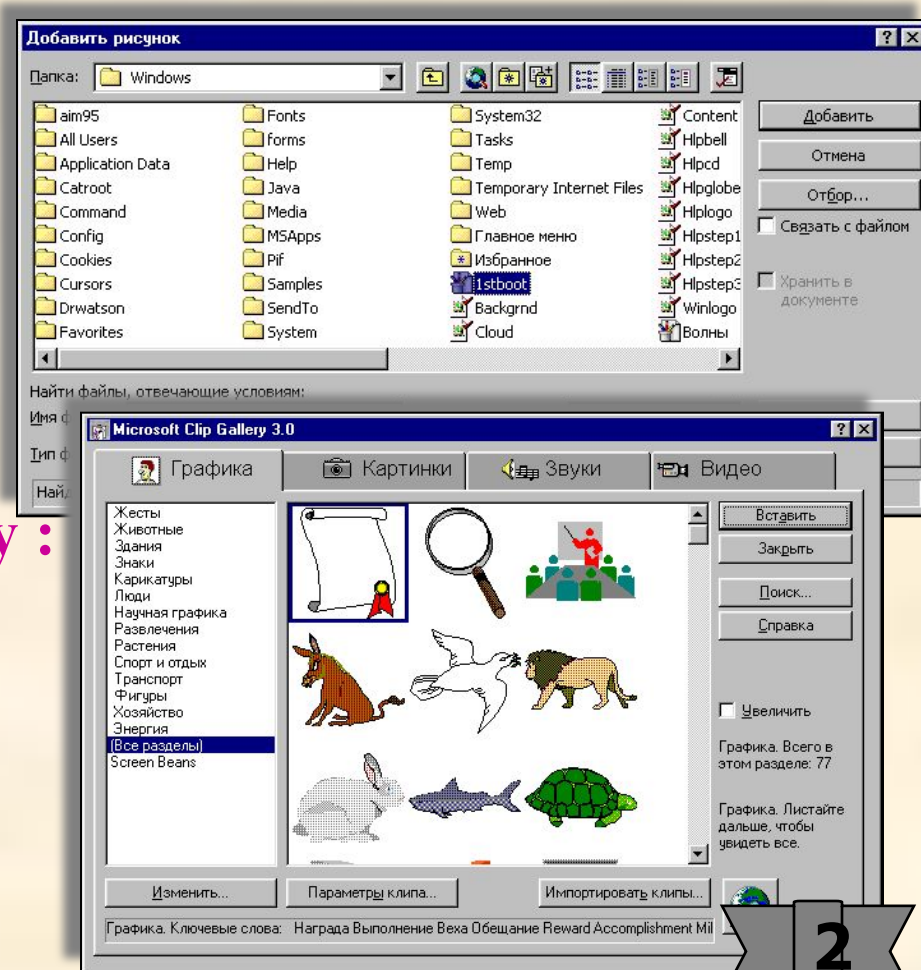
Добавить рисунок

Папка: Windows

aim95
All Users
Application Data
Catroot
Command
Config
Cookies
Cursors
Drwatson
Favorites

Fonts
forms
Help
Java
Media
MSApps
Pif
Samples
SendTo
System

System32
Tasks
Temp
Temporary Internet Files
Web
Главное меню
Избранное
1stboot
Backgrnd
Cloud

Content
Hlpbell
Hlpcd
Hlpglobe
Hlplogo
Hlpstep1
Hlpstep2
Hlpstep3
Winlogo
Волны

Добавить
Отмена
Отбор...
Связать с файлом
Хранить в документе

Найти файлы, отвечающие условиям:
Имя ф
Тип ф
Най

у :

Microsoft Clip Gallery 3.0

Графика
Картинки
Звуки
Видео

Жесты
Животные
Здания
Знаки
Карикатуры
Люди
Научная графика
Развлечения
Растения
Спорт и отдых
Транспорт
Фигуры
Хозяйство
Энергия
(Все разделы)
Screen Beans

Вставить
Закрыть
Поиск...
Справка

Увеличить

Графика. Всего в этом разделе: 77

Графика. Листайте дальше, чтобы увидеть все.

Изменить...
Параметры клипа...
Импортировать клипы...

Графика. Ключевые слова: Награда Выполнение Веха Обещание Reward Accomplishment Mil

2